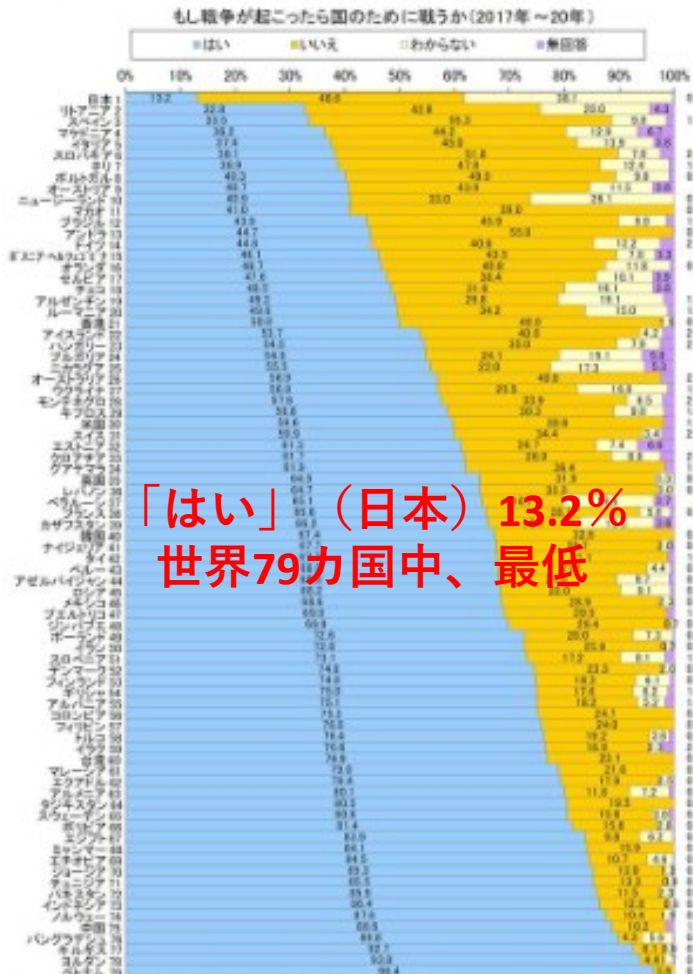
もし戦争が起こったら国のために戦うか（2017年～20年）

はい　いいえ　わからない　無回答

0%　10%　20%　30%　40%　50%　60%　70%　80%　90%　100%

日本 1　13.2　48.6　38.1
リトアニア 2　32.8　42.8　20.0　4.3
スペイン 3　33.0　55.3　9.9
マケドニア 4　38.2　44.2　12.9　6.7
イタリア 5　37.4　43.0　13.5　5.8
スロバキア 6　38.6　51.8　7.8
チリ 7　38.9　47.9　12.4
ポルトガル 8　40.3　49.0　9.8
オーストリア 9　40.1　43.9　11.5　3.8
ニュージーランド 10　40.6　33.0　26.1
マカオ 11　41.0　39.0
ブラジル 12　43.9　45.0　9.0
アンドラ 13　44.7　53.3
ドイツ 14　44.8　40.9　12.2
ボスニアヘルツェゴビナ 15　46.1　43.2　7.6　3.3
オランダ 16　46.1　40.0　11.9
セルビア 17　47.6　34.4　16.1　3.5
チェコ 18　48.5　31.8　16.1　3.8
アルゼンチン 19　49.2　29.8　18.1
ルーマニア 20　49.6　34.2　15.0
香港 21　50.0　46.0
アイスランド 22　53.7　40.6　4.2
ハンガリー 23　54.0　35.0　7.8
ブルガリア 24　54.8　26.1　15.1　5.0
コロンビア 25　55.5　22.0　17.3　5.3
オーストラリア 26　56.3　40.6
フランス 27　56.6　25.5　15.9
モンテネグロ 28　57.9　33.9　6.5
キプロス 29　58.8　30.2　9.9
米国 30　59.6　38.9
スイス 31　59.9　34.4　3.4
エストニア 32　61.2　24.7　7.4　6.6
クロアチア 33　61.7　28.9　9.3
グアテマラ 34　61.8　36.4
英国 35　64.9　31.9
レバノン 36　64.7　31.3　2.7
ペルー 37　65.1　27.0
ロシア 38　65.6　25.9　5.6
カザフスタン 39　66.2　24.8
韓国 40　67.4　22.5
ナイジェリア 41　68.1　30.7　3.0
タイ 42　68.1
ペルー 43　68.1
アゼルバイジャン 44　69.2　26.0　4.4
ポーランド 45　69.2　26.0　6.7
エジプト 46　69.9　28.9　2.3
メキシコ 47　69.9　20.9
ジンバブエ 48　69.9　29.4
ボリビア 49　72.6　20.0　7.2
ニカラグア 50　72.9　25.9　4.1
スロベニア 51　73.7　17.2　9.1
エクアドル 52　74.8　23.3　2.0
フィンランド 53　74.8　19.3　6.1
ギリシャ 54　75.0　17.6　6.7
アルバニア 55　75.1　18.2　5.2
コロンビア 56　75.5　24.1
フィリピン 57　75.6　24.3
パキスタン 58　76.4　19.2　2.6
イラク 59　76.6　18.9　2.3
台湾 60　76.9　23.1
マレーシア 61　78.0　21.8
アルメニア 62　79.0　17.9　3.1
ヨルダン 63　80.1　11.8　7.2
タジキスタン 64　80.3　19.3
スウェーデン 65　80.8　15.8　3.0
モンゴル 66　81.4　15.8　2.8
ジョージア 67　82.0　9.9　6.7
チュニジア 68　84.1　15.9
インドネシア 69　84.5　10.7　4.8
エチオピア 70　85.3　13.6　3.9
バングラデシュ 71　85.5　12.3　2.1
トルコ 72　86.8　11.5　2.3
イランド 73　86.4　12.4　3.2
ノルウェー 74　87.6　10.4　1.1
中国 75　88.6　10.2
キルギス 76　89.0　8.2
バングラデシュ 77　92.1
ヨルダン 78　93.8
ベトナム 79　96.4

「はい」（日本）13.2％
世界79カ国中、最低